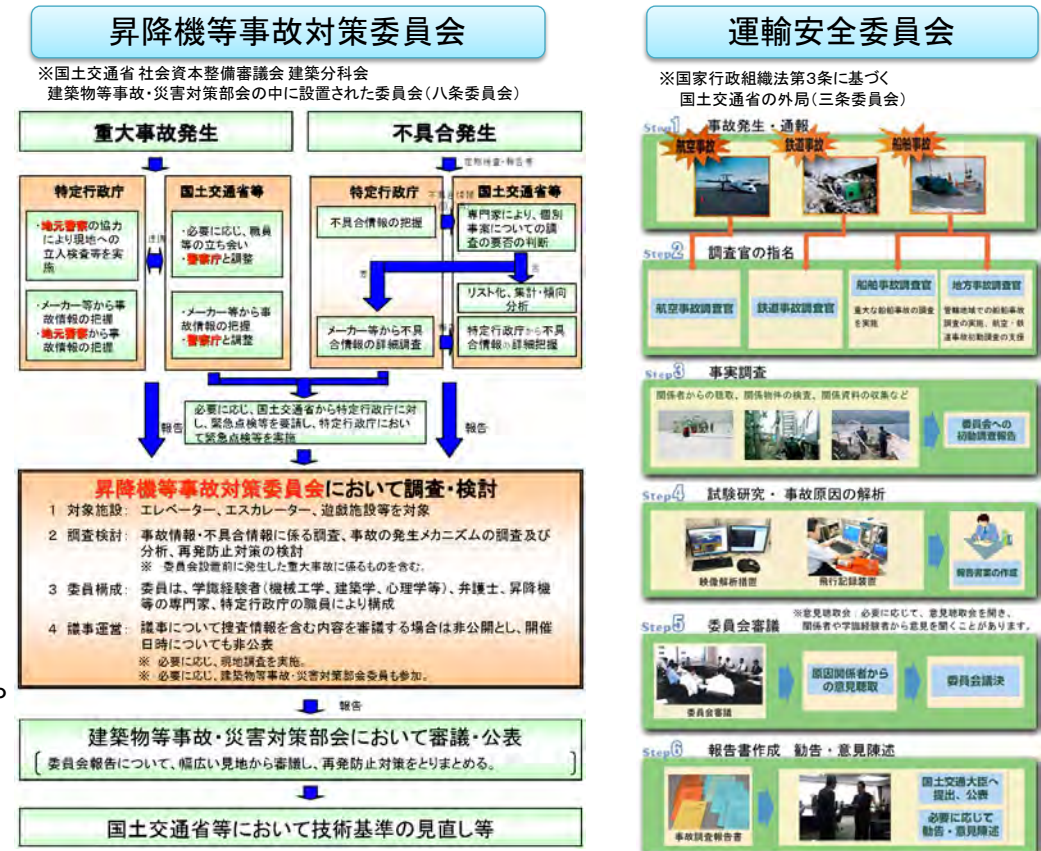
昇降機等事故対策委員会

※国土交通省 社会資本整備審議会 建築分科会 建築物等事故・災害対策部会の中に設置された委員会（八条委員会）

重大事故発生

不具合発生

特定行政庁

国土交通省等

・地元警察の協力により現地への立入検査等を実施

・必要に応じ、職員等の立ち会い
・警察庁と調整

・メーカー等から事故情報の把握
・地元警察から事故情報の把握

・メーカー等から事故情報の把握
・警察庁と調整

特定行政庁

国土交通省等

不具合情報の把握

専門家により、個別事案についての調査の要否の判断

リスト化、集計・傾向分析

メーカー等から不具合情報の詳細調査

特定行政庁から不具合情報の詳細把握

必要に応じ、国土交通省から特定行政庁に対し、緊急点検等を要請し、特定行政庁において緊急点検等を実施

報告

報告

昇降機等事故対策委員会において調査・検討

1 対象施設： エレベーター、エスカレーター、遊戯施設等を対象

2 調査検討： 事故情報・不具合情報に係る調査、事故の発生メカニズムの調査及び分析、再発防止対策の検討
※ 委員会設置前に発生した重大事故に係るものを含む。

3 委員構成： 委員は、学識経験者（機械工学、建築学、心理学等）、弁護士、昇降機等の専門家、特定行政庁の職員により構成

4 議事運営： 議事について捜査情報を含む内容を審議する場合は非公開とし、開催日時についても非公表
※ 必要に応じ、現地調査を実施。
※ 必要に応じ、建築物等事故・災害対策部会委員も参加。

報告

建築物等事故・災害対策部会において審議・公表

委員会報告について、幅広い見地から審議し、再発防止対策をとりまとめる。

国土交通省等において技術基準の見直し等

運輸安全委員会

※国家行政組織法第3条に基づく国土交通省の外局（三条委員会）

Step1 事故発生・通報

航空事故 鉄道事故 船舶事故

Step2 調査官の指名

航空事故調査官 鉄道事故調査官 船舶事故調査官 重大な船舶事故の調査を実施 地方事故調査官 管轄地域での船舶事故調査の実施、航空・鉄道事故初動調査の支援

Step3 事実調査

関係者からの聴取、関係物件の検査、関係資料の収集など

委員会への初動調査報告

Step4 試験研究・事故原因の解析

映像解析措置 飛行記録装置 報告書案の作成

Step5 委員会審議

※意見聴取会：必要に応じて、意見聴取会を開き、関係者や学識経験者から意見を聞くことがあります。

委員会審議 原因関係者からの意見聴取 委員会議決

Step6 報告書作成 勧告・意見陳述

事故調査報告書 国土交通大臣へ提出、公表 必要に応じて勧告・意見陳述